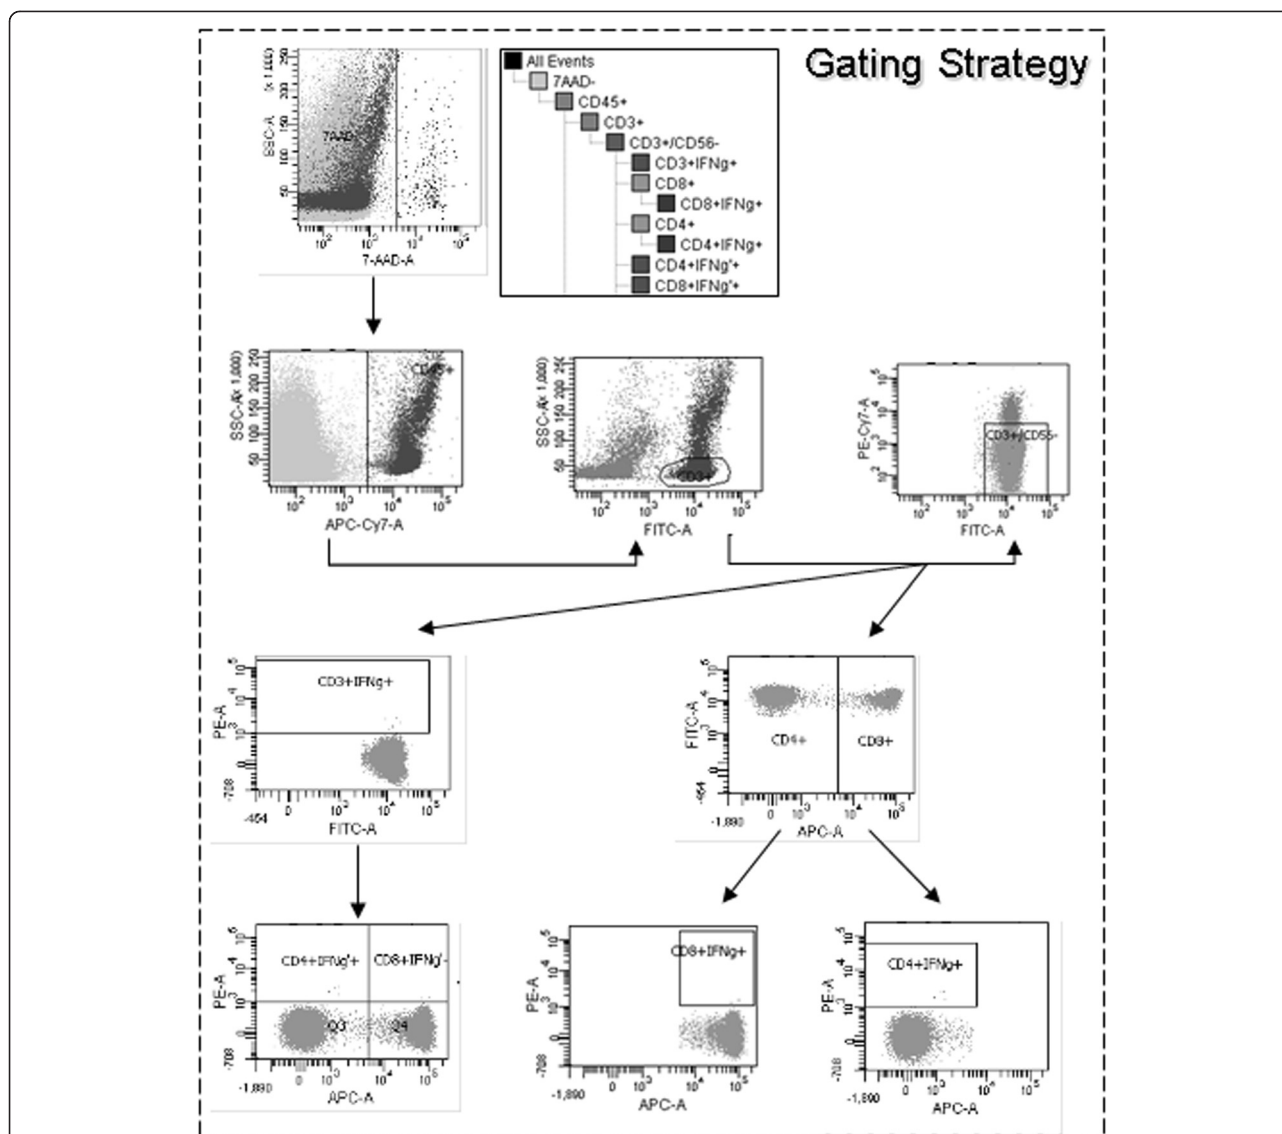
Gating Strategy

All Events
7AAD-
CD45+
CD3+
CD3+/CD56-
CD3+IFNg+
CD8+
CD8+IFNg+
CD4+
CD4+IFNg+
CD4+IFNg'+
CD8+IFNg'+

SSC-A (x 1,000)
250
200
150
100
50
7AAD-
$10^2$ $10^3$ $10^4$ $10^5$
7-AAD-A

SSC-A (x 1,000)
250 200 150 100 50
CD45+
$10^2$ $10^3$ $10^4$ $10^5$
APC-Cy7-A

SSC-A (x 1,000)
250 200 150 100 50
CD3+
$10^2$ $10^3$ $10^4$ $10^5$
FITC-A

PE-Cy7-A
$10^5$ $10^4$ $10^3$ $10^2$
CD3+/CD56-
$10^2$ $10^3$ $10^4$ $10^5$
FITC-A

PE-A
$10^5$ $10^4$ $10^3$ 0 -708
CD3+IFNg+
-454 0 $10^3$ $10^4$ $10^5$
FITC-A

FITC-A
$10^5$ $10^4$ $10^3$ 0 -454
CD4+ CD8+
-1,890 0 $10^3$ $10^4$ $10^5$
APC-A

PE-A
$10^5$ $10^4$ $10^3$ 0 -708
CD4+IFNg'+ CD8+IFNg'+
Q3 Q4
-1,890 0 $10^3$ $10^4$ $10^5$
APC-A

PE-A
$10^5$ $10^4$ $10^3$ 0 -708
CD8+IFNg+
-1,890 0 $10^3$ $10^4$ $10^5$
APC-A

PE-A
$10^5$ $10^4$ $10^3$ 0 -708
CD4+IFNg+
-1,890 0 $10^3$ $10^4$ $10^5$
APC-A